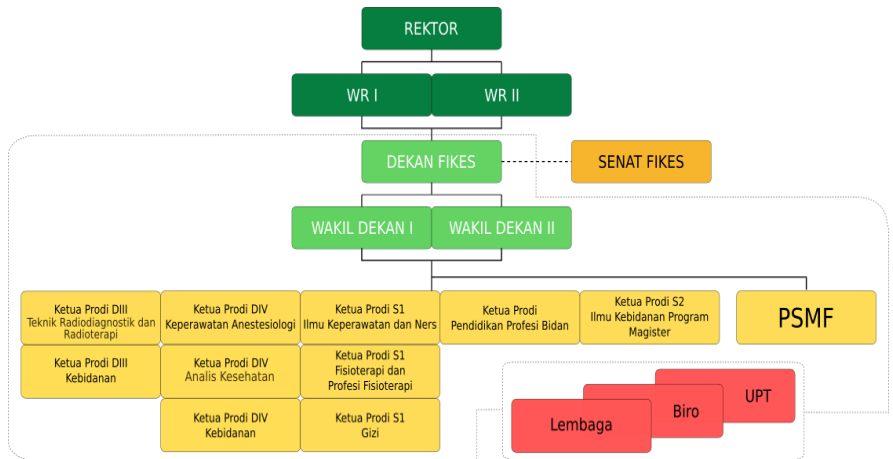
REKTOR

WR I

WR II

DEKAN FIKES

SENAT FIKES

WAKIL DEKAN I

WAKIL DEKAN II

Ketua Prodi DIII Teknik Radiodiagnostik dan Radioterapi

Ketua Prodi DIV Keperawatan Anestesiologi

Ketua Prodi S1 Ilmu Keperawatan dan Ners

Ketua Prodi Pendidikan Profesi Bidan

Ketua Prodi S2 Ilmu Kebidanan Program Magister

PSMF

Ketua Prodi DIII Kebidanan

Ketua Prodi DIV Analis Kesehatan

Ketua Prodi S1 Fisioterapi dan Profesi Fisioterapi

Ketua Prodi DIV Kebidanan

Ketua Prodi S1 Gizi

UPT

Biro

Lembaga